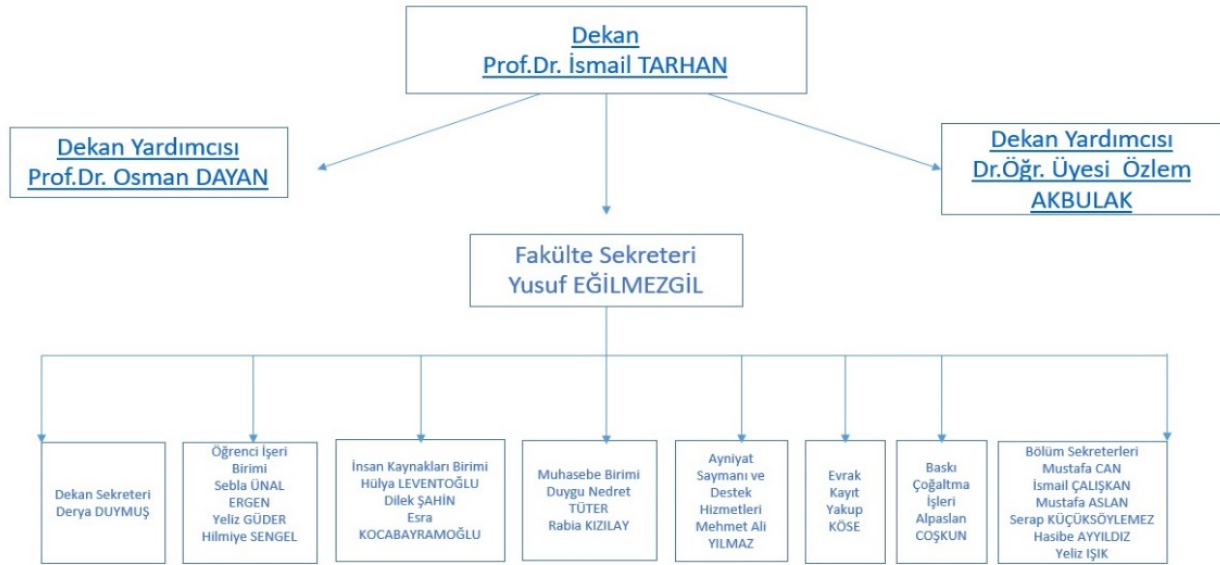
Dekan
Prof.Dr. İsmail TARHAN

Dekan Yardımcısı
Prof.Dr. Osman DAYAN

Dekan Yardımcısı
Dr.Öğr. Üyesi Özlem AKBULAK

Fakülte Sekreteri
Yusuf EĞİLMEZGİL

Dekan Sekreteri
Derya DUYMUŞ

Öğrenci İşeri Birimi
Sebla ÜNAL ERGEN
Yeliz GÜDER
Hilmiye SENGEL

İnsan Kaynakları Birimi
Hülya LEVENTOĞLU
Dilek ŞAHİN
Esra KOCABAYRAMOĞLU

Muhasebe Birimi
Duygu Nedret TÜTER
Rabia KIZILAY

Ayniyat Saymanı ve Destek Hizmetleri
Mehmet Ali YILMAZ

Evrak Kayıt
Yakup KÖSE

Baskı Çoğaltma İşleri
Alpaslan COŞKUN

Bölüm Sekreterleri
Mustafa CAN
İsmail ÇALIŞKAN
Mustafa ASLAN
Serap KÜÇÜKSÖYLEMEZ
Hasibe AYYILDIZ
Yeliz IŞIK